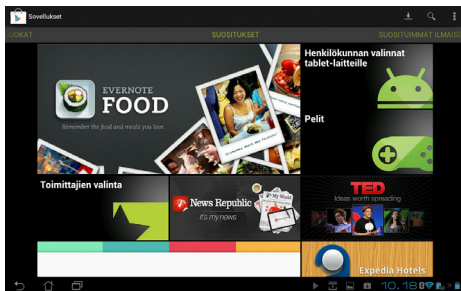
Sovellukset

LUOKAT

SUOSITUKSET

SUOSITUIMMAT ILMAISET

EVERNOTE FOOD

Remember the food and meals you love.

Henkilökunnan valinnat tablet-laitteille

Pelit

Toimittajien valinta

News Republic

it's my news

TED

Ideas worth spreading

Expedia Hotels

10:18